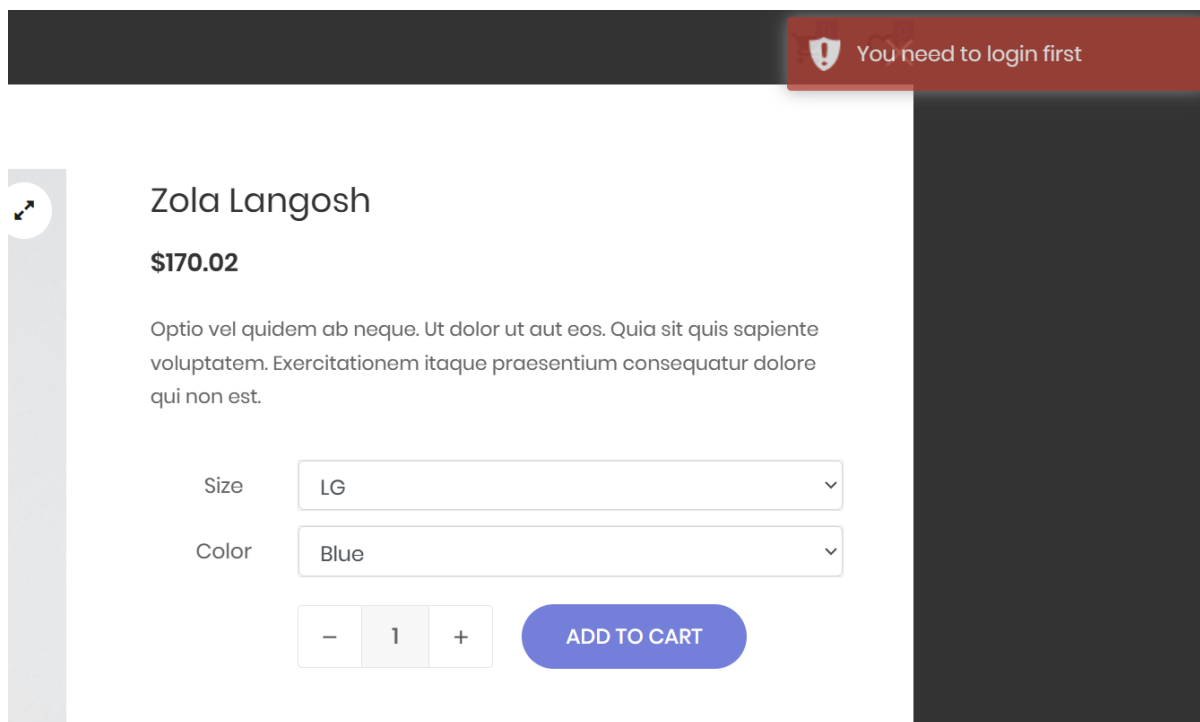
You need to login first

Zola Langosh

$170.02

Optio vel quidem ab neque. Ut dolor ut aut eos. Quia sit quis sapiente voluptatem. Exercitationem itaque praesentium consequatur dolore qui non est.

Size LG

Color Blue

− 1 +

ADD TO CART